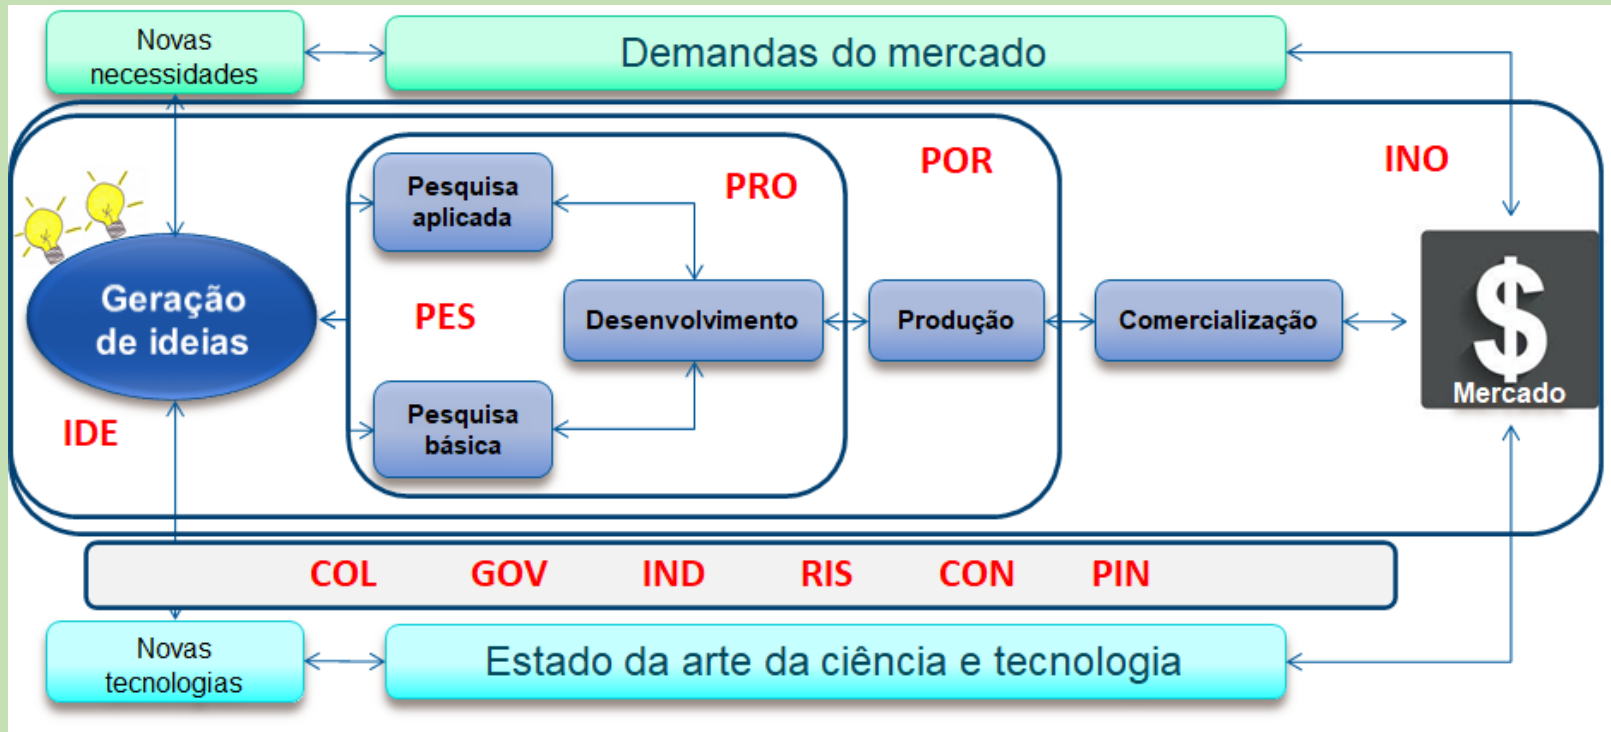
Novas necessidades

Demandas do mercado

POR

INO

PRO

Pesquisa aplicada

Geração de ideias

PES

Desenvolvimento

Produção

Comercialização

$

Mercado

Pesquisa básica

IDE

COL GOV IND RIS CON PIN

Novas tecnologias

Estado da arte da ciência e tecnologia